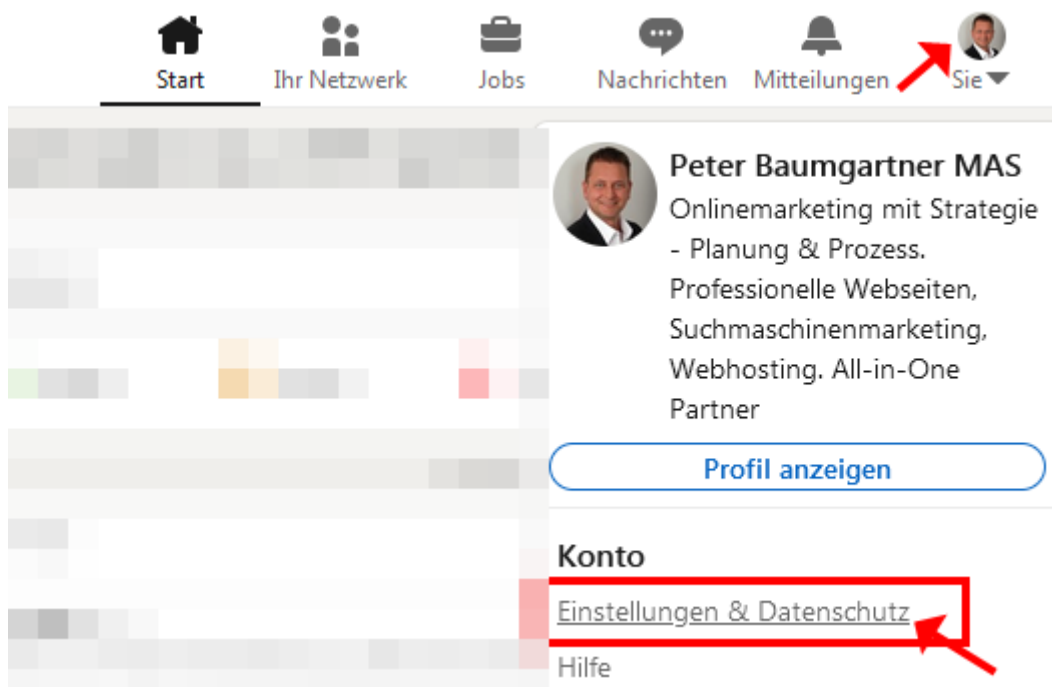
Start Ihr Netzwerk Jobs Nachrichten Mitteilungen Sie

Peter Baumgartner MAS
Onlinemarketing mit Strategie - Planung & Prozess. Professionelle Webseiten, Suchmaschinenmarketing, Webhosting. All-in-One Partner

Profil anzeigen

Konto
Einstellungen & Datenschutz
Hilfe